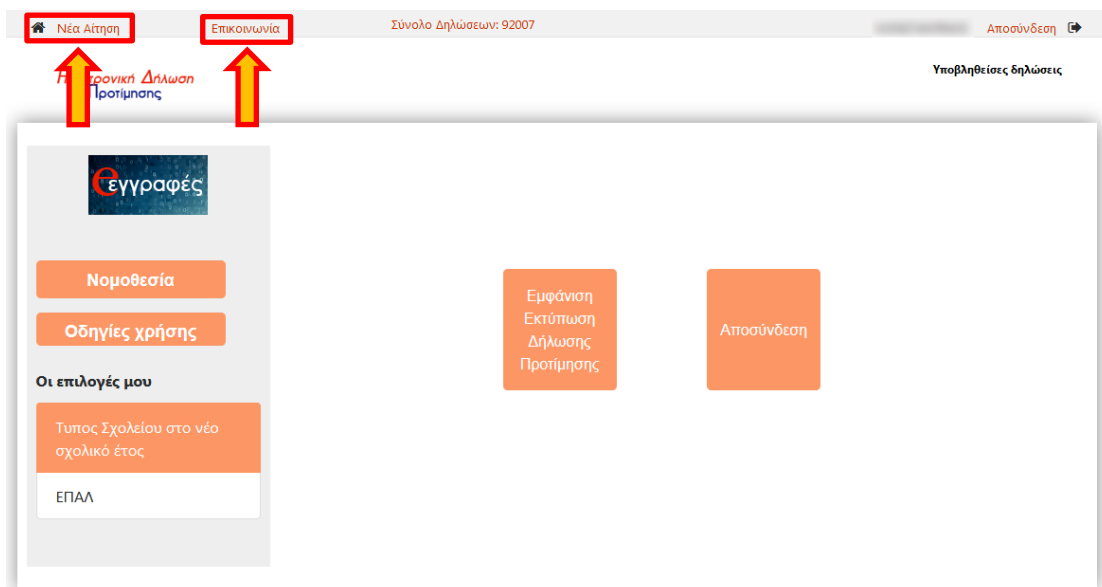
Νέα Αίτηση Επικοινωνία Σύνολο Δηλώσεων: 92007 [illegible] Αποσύνδεση

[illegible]τρονική Δήλωση Προτίμησης

Υποβληθείσες δηλώσεις

εγγραφές

Νομοθεσία

Οδηγίες χρήσης

Οι επιλογές μου

Τυπος Σχολείου στο νέο σχολικό έτος

ΕΠΑΛ

Εμφάνιση Εκτύπωση Δήλωσης Προτίμησης

Αποσύνδεση